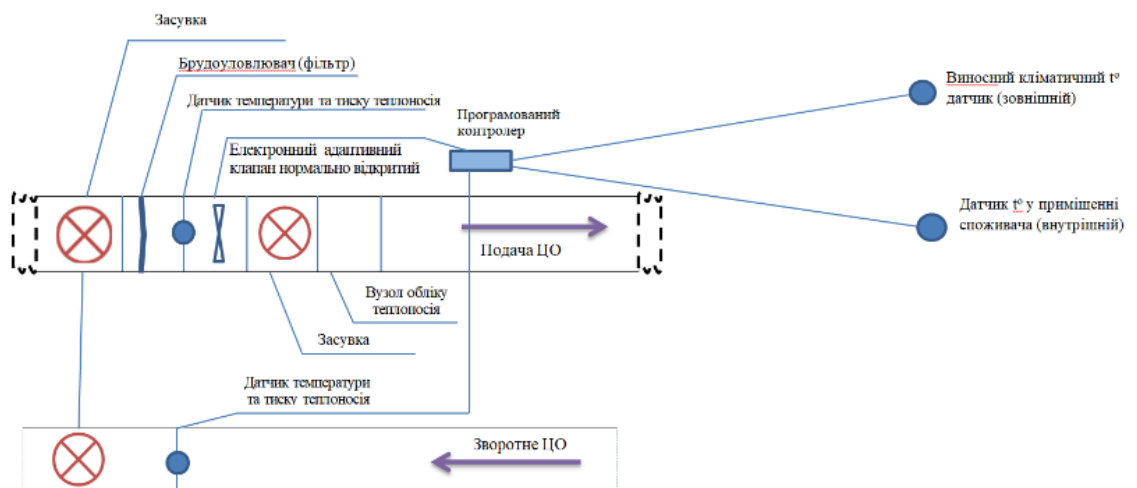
Засувка

Брудоуловлювач (фільтр)

Датчик температури та тиску теплоносія

Програмований контролер

Виносний кліматичний t° датчик (зовнішній)

Електронний адаптивний клапан нормально відкритий

Подача ЦО

Датчик t° у приміщенні споживача (внутрішній)

Вузол обліку теплоносія

Засувка

Датчик температури та тиску теплоносія

Зворотне ЦО